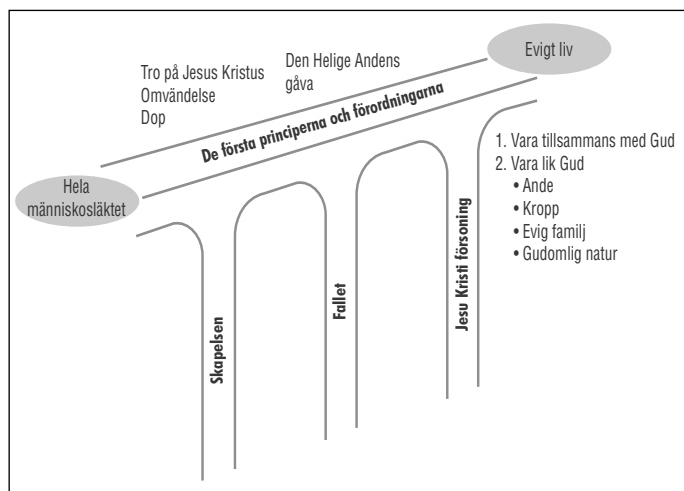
Tro på Jesus Kristus
Omvändelse
Dop

Den Helige Andens gåva

Evigt liv

De första principerna och förordningarna

Hela människosläktet

1. Vara tillsammans med Gud
2. Vara lik Gud
• Ande
• Kropp
• Evig familj
• Gudomlig natur

Skapelsen

Fallet

Jesu Kristi försoning